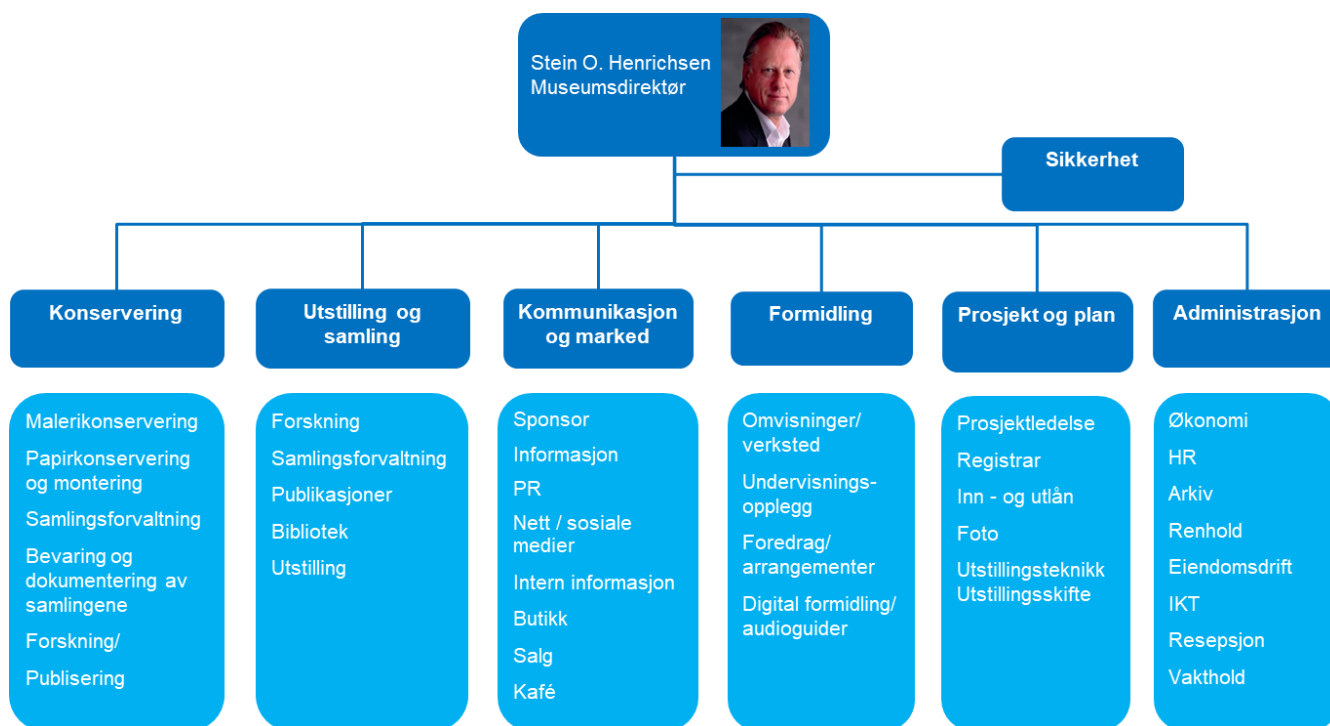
Stein O. Henrichsen
Museumsdirektør

Sikkerhet

Konservering

Malerikonservering
Papirkonservering og montering
Samlingsforvaltning
Bevaring og dokumentering av samlingene
Forskning/
Publisering

Utstilling og samling

Forskning
Samlingsforvaltning
Publikasjoner
Bibliotek
Utstilling

Kommunikasjon og marked

Sponsor
Informasjon
PR
Nett / sosiale medier
Intern informasjon
Butikk
Salg
Kafé

Formidling

Omvisninger/ verksted
Undervisningsopplegg
Foredrag/ arrangementer
Digital formidling/ audioguider

Prosjekt og plan

Prosjektledelse
Registrar
Inn - og utlån
Foto
Utstillingsteknikk
Utstillingsskifte

Administrasjon

Økonomi
HR
Arkiv
Renhold
Eiendomsdrift
IKT
Resepsjon
Vakthold